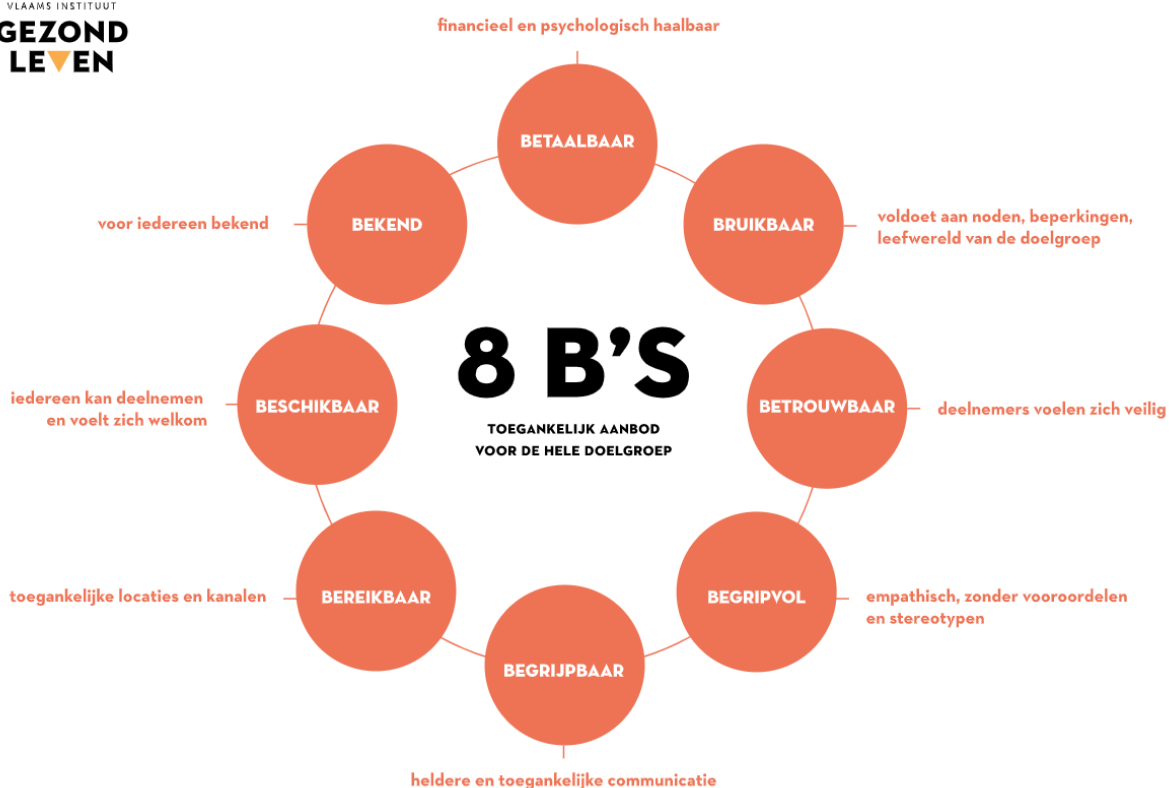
VLAAMS INSTITUUT
GEZOND
LEVEN

financieel en psychologisch haalbaar

BETAALBAAR

BEKEND

voor iedereen bekend

BRUIKBAAR

voldoet aan noden, beperkingen, leefwereld van de doelgroep

8 B'S

TOEGANKELIJK AANBOD VOOR DE HELE DOELGROEP

BESCHIKBAAR

iedereen kan deelnemen en voelt zich welkom

BETROUWBAAR

deelnemers voelen zich veilig

BEREIKBAAR

toegankelijke locaties en kanalen

BEGRIPVOL

empathisch, zonder vooroordelen en stereotypen

BEGRIJPBAAR

heldere en toegankelijke communicatie